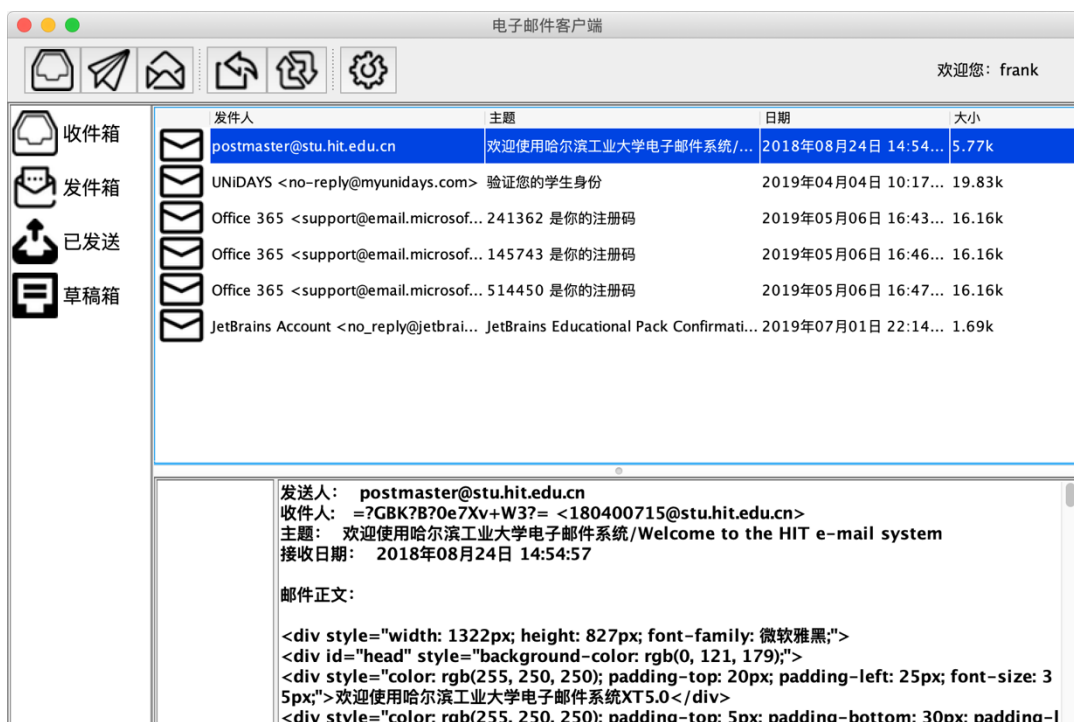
电子邮件客户端

欢迎您：frank

收件箱
发件箱
已发送
草稿箱

| 发件人 | 主题 | 日期 | 大小 |
|---|---|---|---|
| postmaster@stu.hit.edu.cn | 欢迎使用哈尔滨工业大学电子邮件系统/... | 2018年08月24日 14:54... | 5.77k |
| UNiDAYS <no-reply@myunidays.com> | 验证您的学生身份 | 2019年04月04日 10:17... | 19.83k |
| Office 365 <support@email.microsof... | 241362 是你的注册码 | 2019年05月06日 16:43... | 16.16k |
| Office 365 <support@email.microsof... | 145743 是你的注册码 | 2019年05月06日 16:46... | 16.16k |
| Office 365 <support@email.microsof... | 514450 是你的注册码 | 2019年05月06日 16:47... | 16.16k |
| JetBrains Account <no_reply@jetbrai... | JetBrains Educational Pack Confirmati... | 2019年07月01日 22:14... | 1.69k |

发送人： postmaster@stu.hit.edu.cn
收件人： =?GBK?B?0e7Xv+W3?= <180400715@stu.hit.edu.cn>
主题： 欢迎使用哈尔滨工业大学电子邮件系统/Welcome to the HIT e-mail system
接收日期： 2018年08月24日 14:54:57

邮件正文：

<div style="width: 1322px; height: 827px; font-family: 微软雅黑;">
<div id="head" style="background-color: rgb(0, 121, 179);">
<div style="color: rgb(255, 250, 250); padding-top: 20px; padding-left: 25px; font-size: 35px;">欢迎使用哈尔滨工业大学电子邮件系统XT5.0</div>
<div style="color: rgb(255, 250, 250); padding-top: 5px; padding-bottom: 30px; padding-l